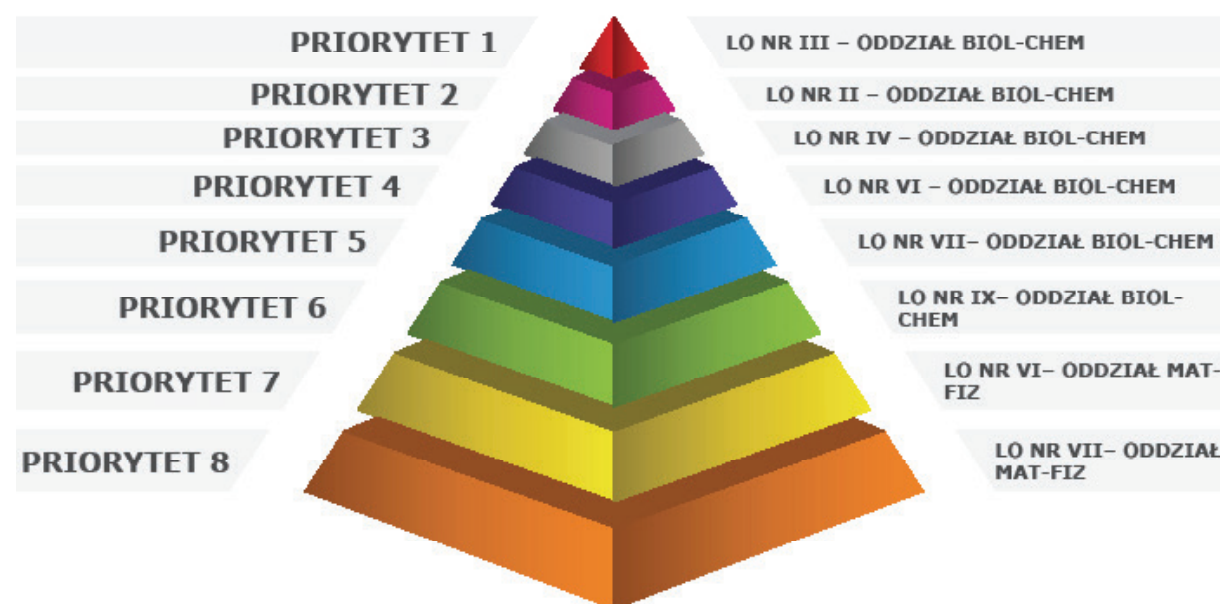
PRIORYTET 1
LO NR III – ODDZIAŁ BIOL-CHEM

PRIORYTET 2
LO NR II – ODDZIAŁ BIOL-CHEM

PRIORYTET 3
LO NR IV – ODDZIAŁ BIOL-CHEM

PRIORYTET 4
LO NR VI – ODDZIAŁ BIOL-CHEM

PRIORYTET 5
LO NR VII– ODDZIAŁ BIOL-CHEM

PRIORYTET 6
LO NR IX– ODDZIAŁ BIOL-CHEM

PRIORYTET 7
LO NR VI– ODDZIAŁ MAT-FIZ

PRIORYTET 8
LO NR VII– ODDZIAŁ MAT-FIZ